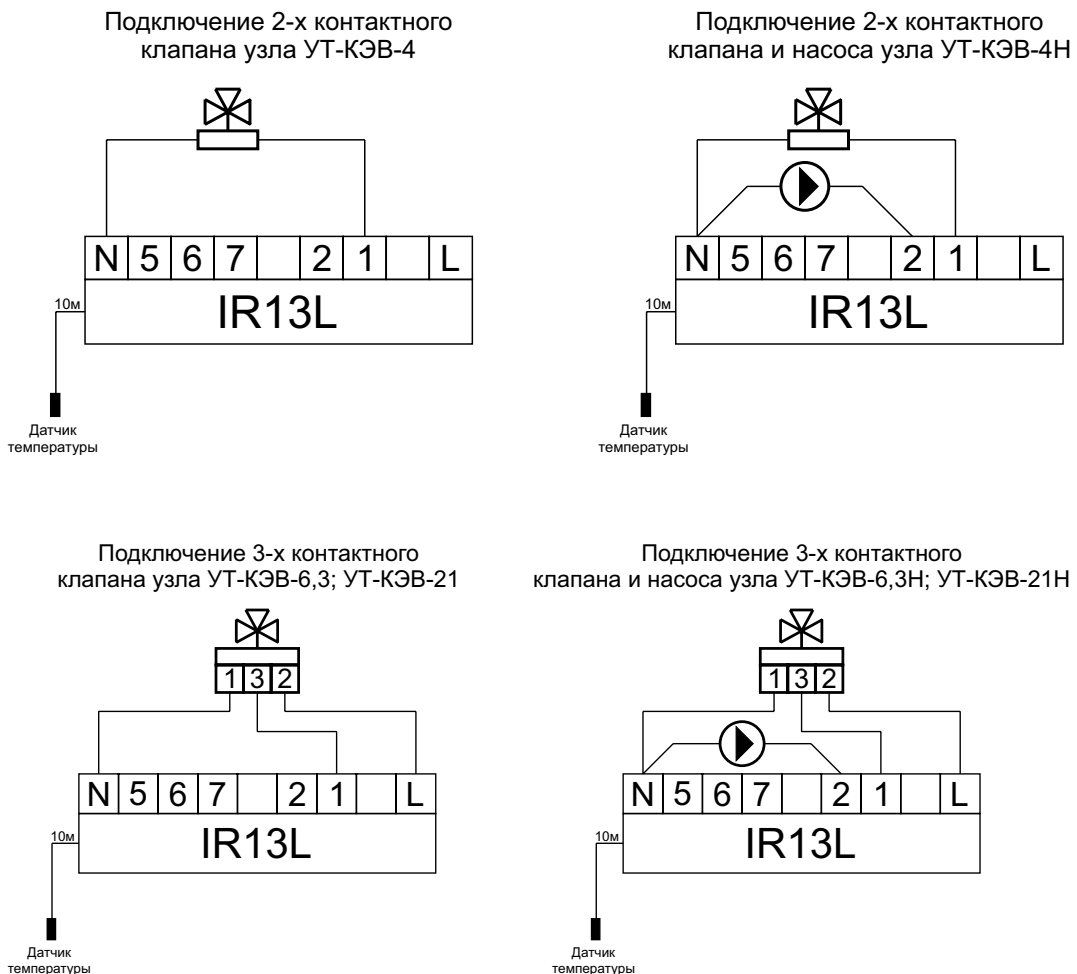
Подключение 2-х контактного клапана узла УТ-КЭВ-4

| N | 5 | 6 | 7 |  | 2 | 1 |  | L |
|---|---|---|---|---|---|---|---|---|

IR13L

10м

Датчик температуры

Подключение 2-х контактного клапана и насоса узла УТ-КЭВ-4Н

| N | 5 | 6 | 7 |  | 2 | 1 |  | L |
|---|---|---|---|---|---|---|---|---|

IR13L

10м

Датчик температуры

Подключение 3-х контактного клапана узла УТ-КЭВ-6,3; УТ-КЭВ-21

1 3 2

| N | 5 | 6 | 7 |  | 2 | 1 |  | L |
|---|---|---|---|---|---|---|---|---|

IR13L

10м

Датчик температуры

Подключение 3-х контактного клапана и насоса узла УТ-КЭВ-6,3Н; УТ-КЭВ-21Н

1 3 2

| N | 5 | 6 | 7 |  | 2 | 1 |  | L |
|---|---|---|---|---|---|---|---|---|

IR13L

10м

Датчик температуры